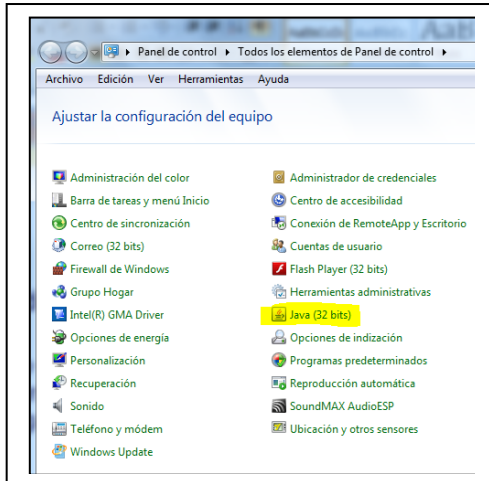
Panel de control ▸ Todos los elementos de Panel de control ▸

Archivo Edición Ver Herramientas Ayuda

Ajustar la configuración del equipo

Administración del color
Barra de tareas y menú Inicio
Centro de sincronización
Correo (32 bits)
Firewall de Windows
Grupo Hogar
Intel(R) GMA Driver
Opciones de energía
Personalización
Recuperación
Sonido
Teléfono y módem
Windows Update

Administrador de credenciales
Centro de accesibilidad
Conexión de RemoteApp y Escritorio
Cuentas de usuario
Flash Player (32 bits)
Herramientas administrativas
Java (32 bits)
Opciones de indización
Programas predeterminados
Reproducción automática
SoundMAX AudioESP
Ubicación y otros sensores